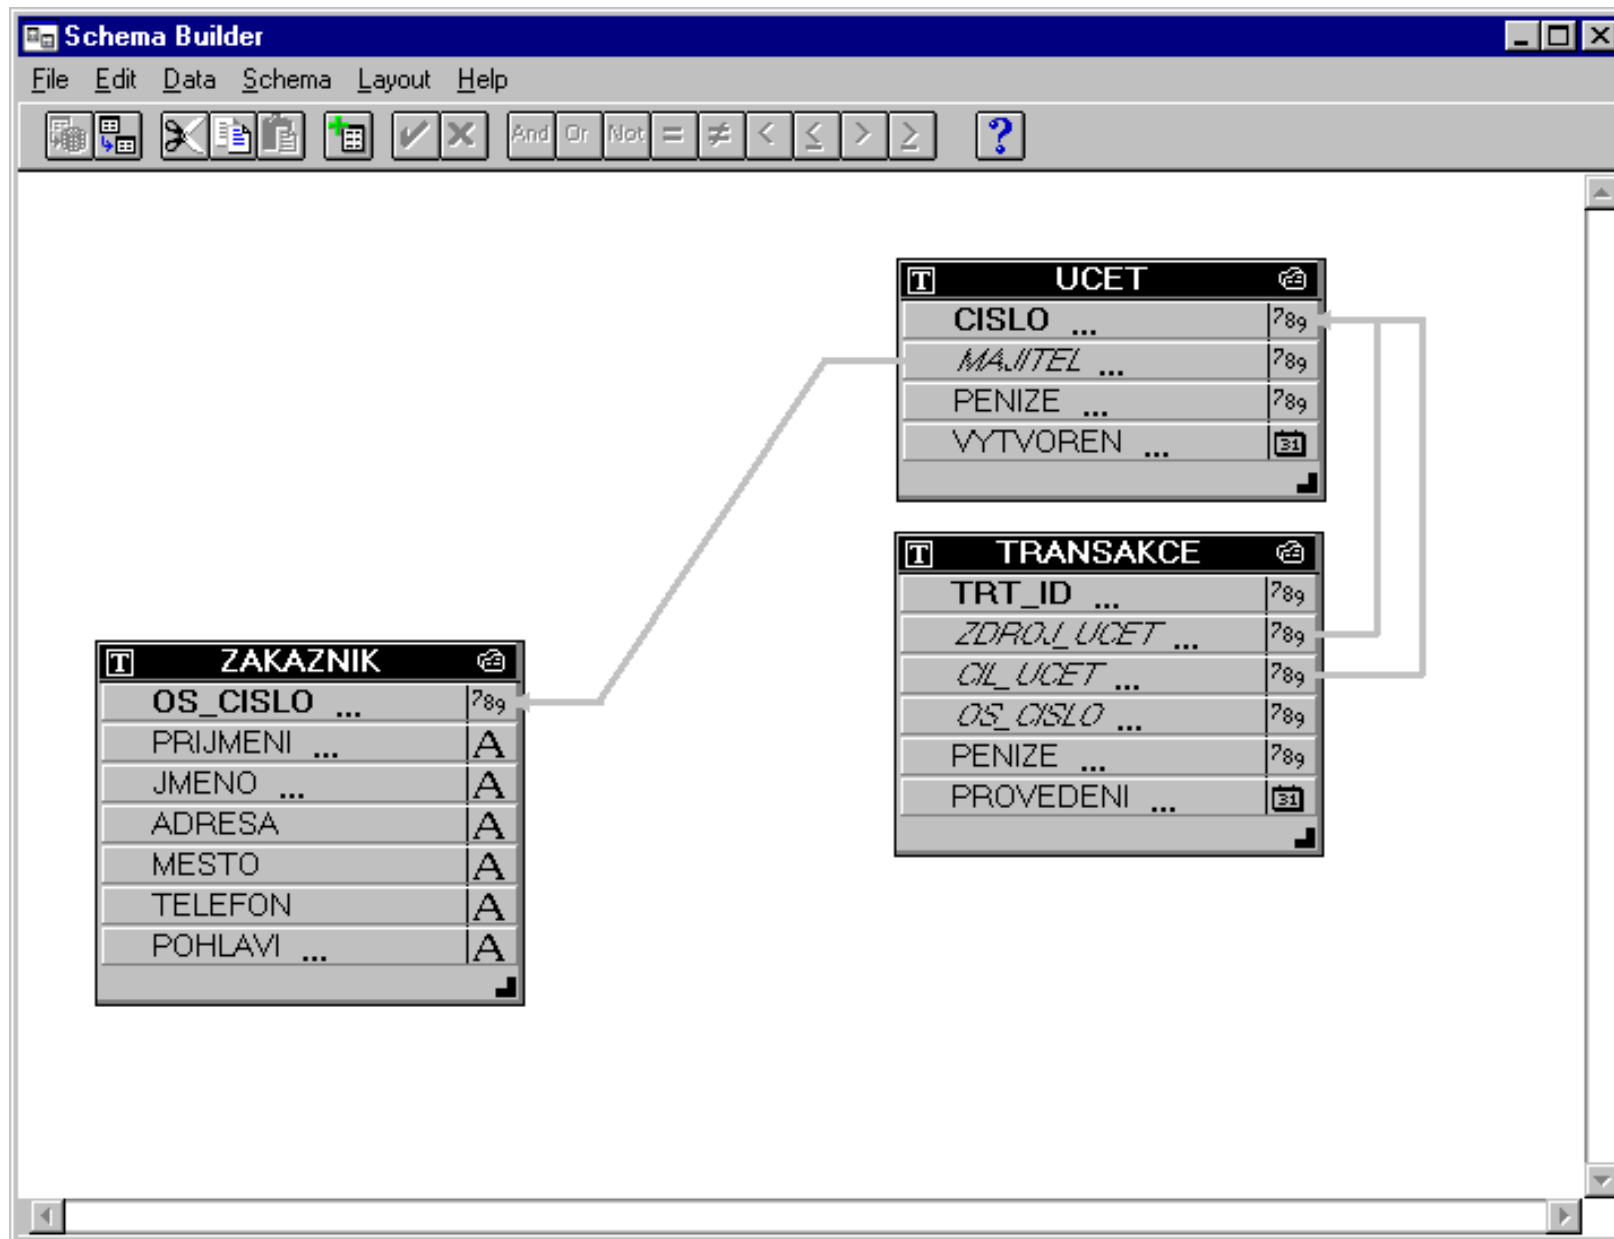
Schema Builder

File Edit Data Schema Layout Help

And Or Not = ≠ < ≤ > ≥ ?

T UCET
CISLO ... 789
MAJITEL ... 789
PENIZE ... 789
VYTVOREN ... 31

T TRANSAKCE
TRT_ID ... 789
ZDROJ_UCET ... 789
CIL_UCET ... 789
OS_CISLO ... 789
PENIZE ... 789
PROVEDENI ... 31

T ZAKAZNIK
OS_CISLO ... 789
PRIJMENI ... A
JMENO ... A
ADRESA A
MESTO A
TELEFON A
POHLAVI ... A